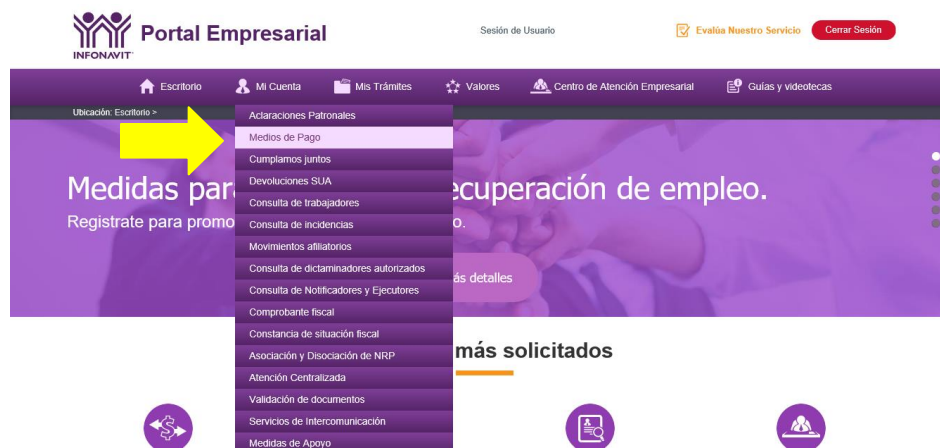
INFONAVIT Portal Empresarial

Sesión de Usuario

Evalúa Nuestro Servicio Cerrar Sesión

Escritorio Mi Cuenta Mis Trámites Valores Centro de Atención Empresarial Guías y videotecas

Ubicación: Escritorio >

Aclaraciones Patronales
Medios de Pago
Cumplamos juntos
Devoluciones SUA
Consulta de trabajadores
Consulta de incidencias
Movimientos afiliatorios
Consulta de dictaminadores autorizados
Consulta de Notificadores y Ejecutores
Comprobante fiscal
Constancia de situación fiscal
Asociación y Disociación de NRP
Atención Centralizada
Validación de documentos
Servicios de Intercomunicación
Medidas de Apoyo

Medidas par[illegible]ecuperación de empleo.
Regístrate para promo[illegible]o.

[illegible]ás detalles

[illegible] más solicitados